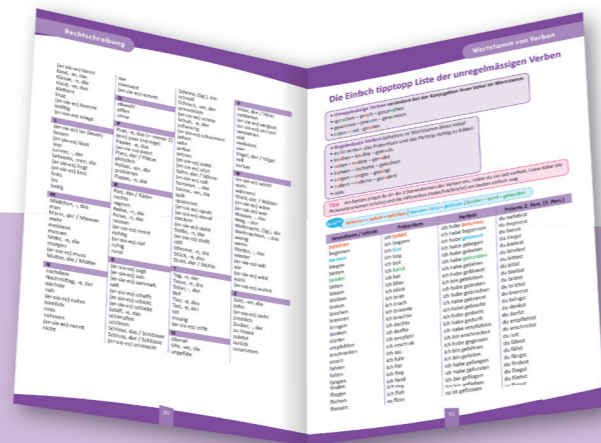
Rechtschreibung

Wortstamm von Verben

Die Einfach tipptopp Liste der unregelmäßigen Verben

| Grundform / Infinitiv | Präteritum | Perfekt | Präsens 2. Pers. (Sg. Präs.) |
|---|---|---|---|
| befehlen | ich befahl | ich habe befohlen | du befiehlst |
| beginnen | ich begann | ich habe begonnen | du beginnst |
| beißen | ich biss | ich habe gebissen | du beißt |
| biegen | ich bog | ich habe gebogen | du biegst |
| bieten | ich bot | ich habe geboten | du bietest |
| binden | ich band | ich habe gebunden | du bindest |
| bitten | ich bat | ich habe gebeten | du bittest |
| blasen | ich blies | ich habe geblasen | du bläst |
| bleiben | ich blieb | ich bin geblieben | du bleibst |
| braten | ich briet | ich habe gebraten | du brätst |
| brechen | ich brach | ich habe gebrochen | du brichst |
| brennen | ich brannte | ich habe gebrannt | du brennst |
| bringen | ich brachte | ich habe gebracht | du bringst |
| denken | ich dachte | ich habe gedacht | du denkst |
| dürfen | ich durfte | ich habe gedurft | du darfst |
| empfehlen | ich empfahl | ich habe empfohlen | du empfiehlst |
| erschrecken | ich erschrak | ich bin erschrocken | du erschrickst |
| essen | ich aß | ich habe gegessen | du isst |
| fahren | ich fuhr | ich bin gefahren | du fährst |
| fallen | ich fiel | ich bin gefallen | du fällst |
| fangen | ich fing | ich habe gefangen | du fängst |
| finden | ich fand | ich habe gefunden | du findest |
| fliegen | ich flog | ich bin geflogen | du fliegst |
| fliehen | ich floh | ich bin geflohen | du fliehst |
| fließen | es floss | es ist geflossen | du fließt |

90

91